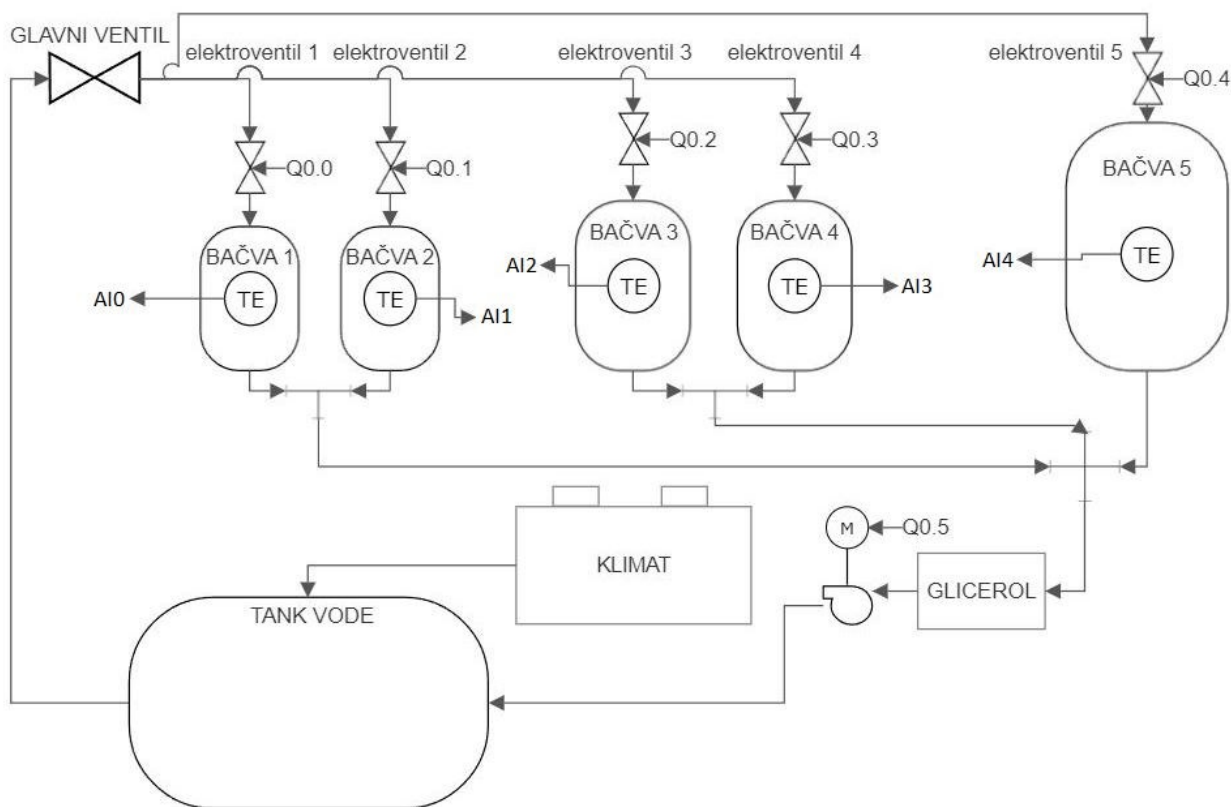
GLAVNI VENTIL

elektroventil 1

elektroventil 2

elektroventil 3

elektroventil 4

elektroventil 5

Q0.4

Q0.0

Q0.1

Q0.2

Q0.3

BAČVA 5

BAČVA 1

BAČVA 2

BAČVA 3

BAČVA 4

AI2

TE

TE

TE

TE

AI4

TE

AI0

AI1

AI3

M

Q0.5

KLIMAT

GLICEROL

TANK VODE